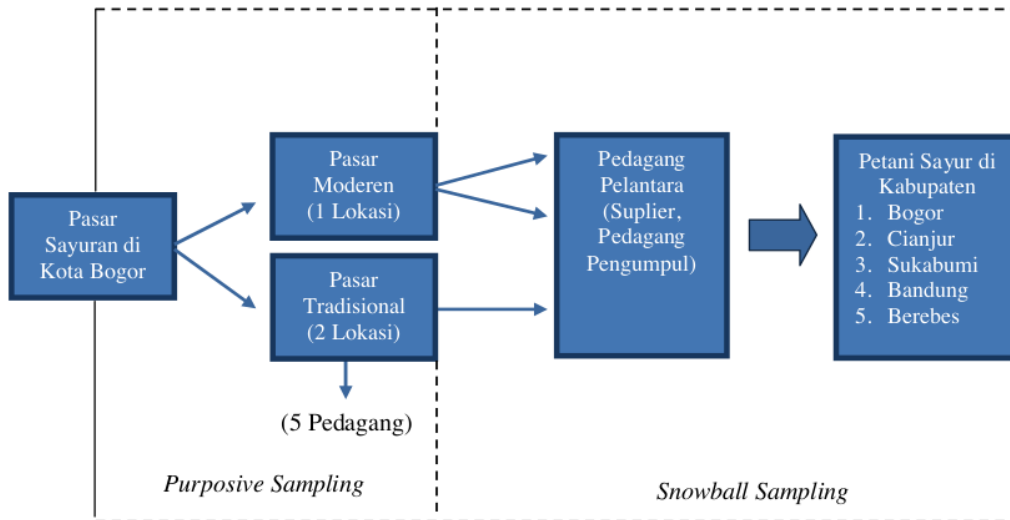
Pasar Sayuran di Kota Bogor

Pasar Moderen (1 Lokasi)

Pasar Tradisional (2 Lokasi)

(5 Pedagang)

Pedagang Pelantara (Suplier, Pedagang Pengumpul)

Petani Sayur di Kabupaten
1. Bogor
2. Cianjur
3. Sukabumi
4. Bandung
5. Berebes

Purposive Sampling

Snowball Sampling